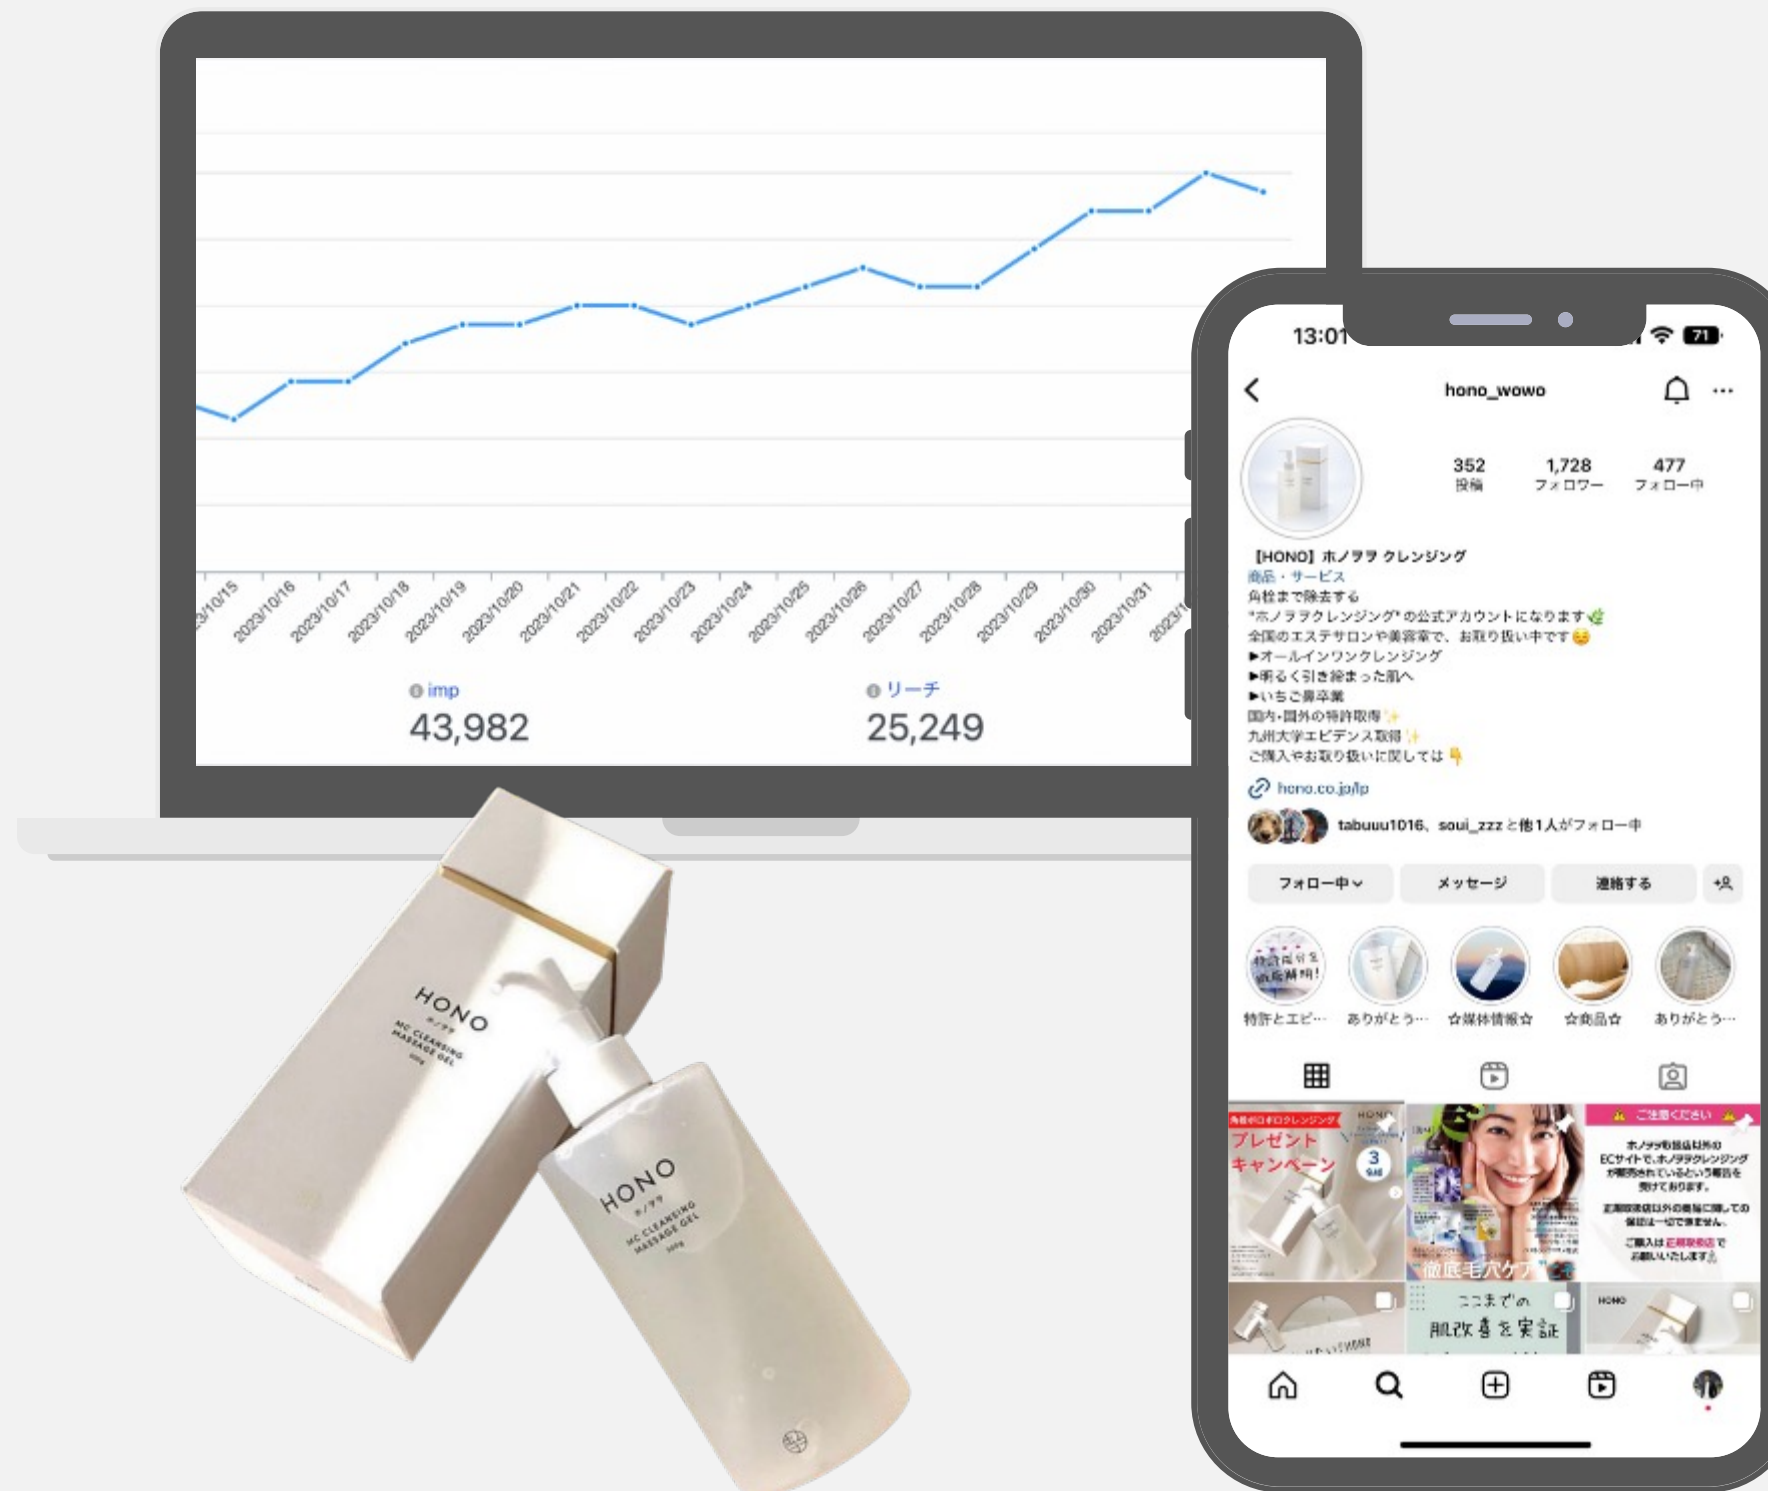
2023/10/15 2023/10/16 2023/10/17 2023/10/18 2023/10/19 2023/10/20 2023/10/21 2023/10/22 2023/10/23 2023/10/24 2023/10/25 2023/10/26 2023/10/27 2023/10/28 2023/10/29 2023/10/30 2023/10/31 2023/1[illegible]

imp
43,982

リーチ
25,249

HONO
ホノラ
MC CLEANSING MASSAGE GEL

HONO
ホノラ
MC CLEANSING MASSAGE GEL

13:01 71

hono_wowo

352 投稿
1,728 フォロワー
477 フォロー中

【HONO】ホノララ クレンジング
商品・サービス
角栓まで除去する
"ホノララクレンジング"の公式アカウントになります
全国のエステサロンや美容室で、お取り扱い中です
▶オールインワンクレンジング
▶明るく引き締まった肌へ
▶いちご鼻卒業
国内・国外の特許取得
九州大学エビデンス取得
ご購入やお取り扱いに関しては
hono.co.jp/lp
tabuuu1016、soui_zzzと他1人がフォロー中

フォロー中
メッセージ
連絡する

特許とエビ…
ありがとう…
☆媒体情報☆
☆商品☆
ありがとう…

プレゼントキャンペーン
3
徹底毛穴ケア
ご注意ください
ここまでの肌改善を実証
HONO